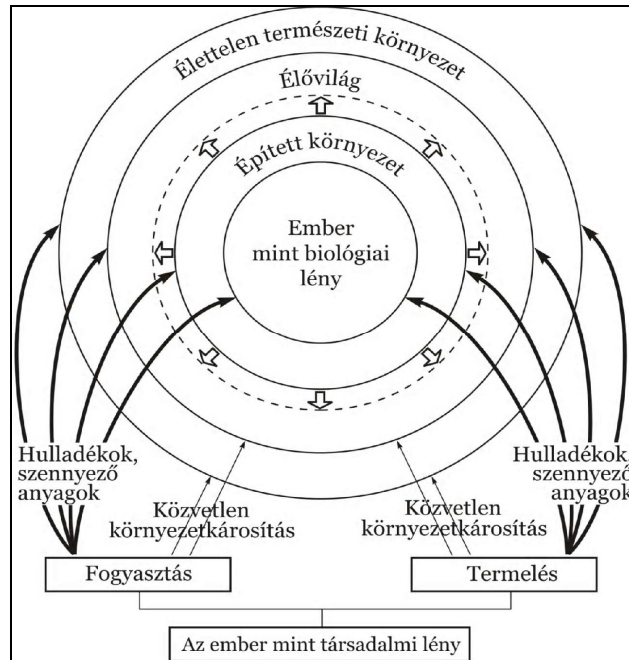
Élettelen természeti környezet

Élővilág

Épített környezet

Ember mint biológiai lény

Hulladékok, szennyező anyagok

Hulladékok, szennyező anyagok

Közvetlen környezetkárosítás

Közvetlen környezetkárosítás

Fogyasztás

Termelés

Az ember mint társadalmi lény